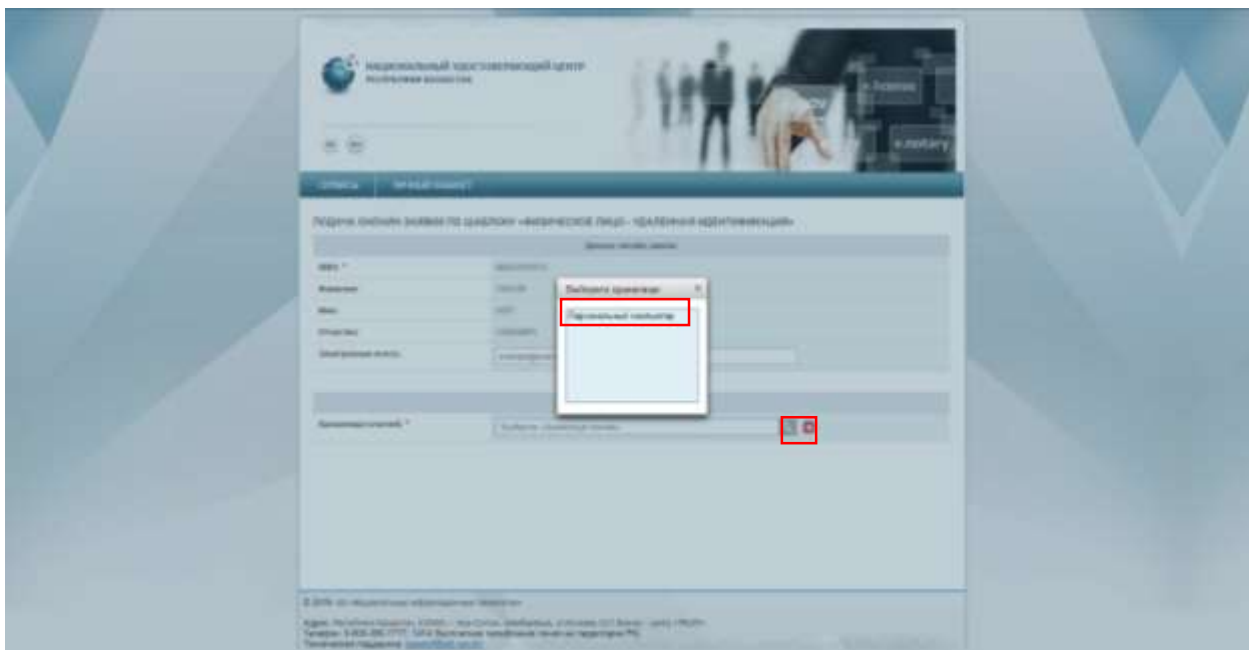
Национальный удостоверяющий центр
Республики Казахстан

e-license
e-notary

Услуги
Личный кабинет

Подача онлайн заявки по шаблону «Физическое лицо - удаленная идентификация»

ИИН *
Фамилия
Имя
Отчество
Электронная почта

Выберите хранилище
Персональный компьютер

Хранилище ключей *
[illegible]

© 2019 АО «Национальные информационные технологии»
Адрес: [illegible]
Телефон: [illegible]
Техническая поддержка: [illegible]